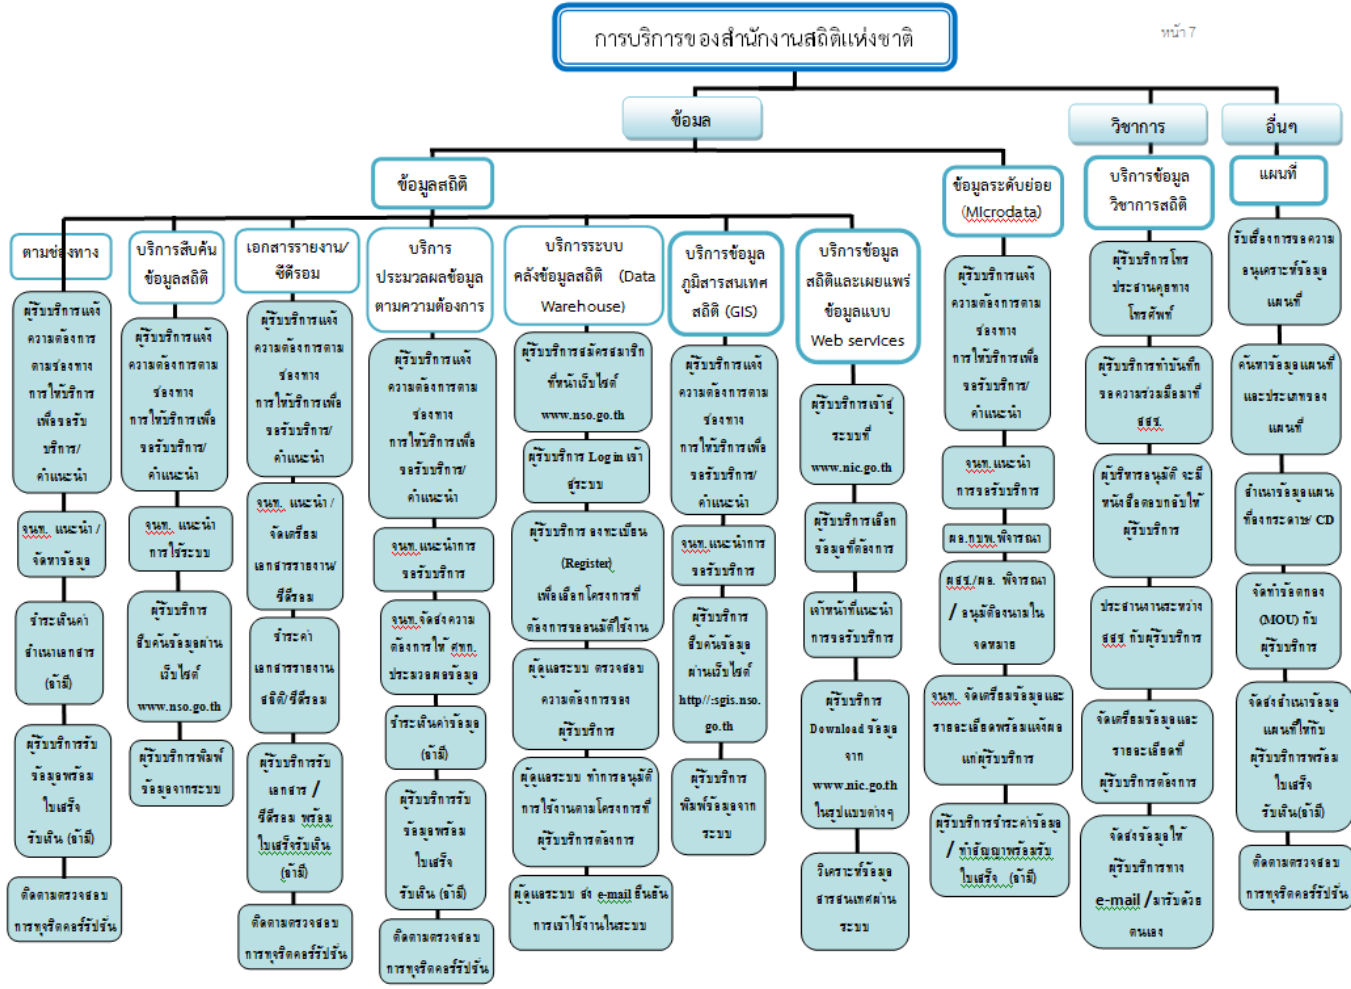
การบริการของสำนักงานสถิติแห่งชาติ

หน้า 7

ข้อมูล

วิชาการ

อื่นๆ

ข้อมูลสถิติ

ข้อมูลระดับย่อย (MIcrodata)

บริการข้อมูลวิชาการสถิติ

แผนที่

ตามช่องทาง

ผู้รับบริการแจ้งความต้องการตามช่องทางการให้บริการเพื่อขอรับบริการ/คำแนะนำ

จนท. แนะนำ / จัดหาข้อมูล

ชำระเงินค่าจำหน่ายเอกสาร (ถ้ามี)

ผู้รับบริการรับข้อมูลพร้อมใบเสร็จรับเงิน (ถ้ามี)

ติดตามตรวจสอบการทุจริตคอร์รัปชั่น

บริการสืบค้นข้อมูลสถิติ

ผู้รับบริการแจ้งความต้องการตามช่องทางการให้บริการเพื่อขอรับบริการ/คำแนะนำ

จนท. แนะนำการใช้ระบบ

ผู้รับบริการสืบค้นข้อมูลผ่านเว็บไซต์ www.nso.go.th

ผู้รับบริการพิมพ์ข้อมูลจากระบบ

เอกสารรายงาน/ซีดีรอม

ผู้รับบริการแจ้งความต้องการตามช่องทางการให้บริการเพื่อขอรับบริการ/คำแนะนำ

จนท. แนะนำ / จัดเตรียมเอกสารรายงาน/ซีดีรอม

ชำระค่าเอกสารรายงานสถิติ/ซีดีรอม

ผู้รับบริการรับเอกสาร / ซีดีรอม พร้อมใบเสร็จรับเงิน (ถ้ามี)

ติดตามตรวจสอบการทุจริตคอร์รัปชั่น

บริการประมวลผลข้อมูลตามความต้องการ

ผู้รับบริการแจ้งความต้องการตามช่องทางการให้บริการเพื่อขอรับบริการ/คำแนะนำ

จนท. แนะนำการขอรับบริการ

จนท. จัดส่งความต้องการให้ ศทส. ประมวลผลข้อมูล

ชำระเงินค่าข้อมูล (ถ้ามี)

ผู้รับบริการรับข้อมูลพร้อมใบเสร็จรับเงิน (ถ้ามี)

ติดตามตรวจสอบการทุจริตคอร์รัปชั่น

บริการระบบคลังข้อมูลสถิติ (Data Warehouse)

ผู้รับบริการสมัครสมาชิกที่หน้าเว็บไซต์ www.nso.go.th

ผู้รับบริการ Log in เข้าสู่ระบบ

ผู้รับบริการ ลงทะเบียน (Register) เพื่อเลือกโครงการที่ต้องการขออนุมัติใช้งาน

ผู้ดูแลระบบ ตรวจสอบความต้องการของผู้รับบริการ

ผู้ดูแลระบบ ทำการอนุมัติการใช้งานตามโครงการที่ผู้รับบริการต้องการ

ผู้ดูแลระบบ ส่ง e-mail ยืนยันการเข้าใช้งานในระบบ

บริการข้อมูลภูมิสารสนเทศสถิติ (GIS)

ผู้รับบริการแจ้งความต้องการตามช่องทางการให้บริการเพื่อขอรับบริการ/คำแนะนำ

จนท. แนะนำการขอรับบริการ

ผู้รับบริการสืบค้นข้อมูลผ่านเว็บไซต์ http://sgis.nso.go.th

ผู้รับบริการพิมพ์ข้อมูลจากระบบ

บริการข้อมูลสถิติและเผยแพร่ข้อมูลแบบ Web services

ผู้รับบริการเข้าสู่ระบบที่ www.nic.go.th

ผู้รับบริการเลือกข้อมูลที่ต้องการ

เจ้าหน้าที่แนะนำการขอรับบริการ

ผู้รับบริการ Download ข้อมูลจาก www.nic.go.th ในรูปแบบต่างๆ

วิเคราะห์ข้อมูลสารสนเทศผ่านระบบ

ผู้รับบริการแจ้งความต้องการตามช่องทางการให้บริการเพื่อขอรับบริการ/คำแนะนำ

จนท. แนะนำการขอรับบริการ

ผอ.กบพ.พิจารณา

ผสธ./ผอ. พิจารณา / อนุมัติลงนามในจดหมาย

จนท. จัดเตรียมข้อมูลและรายละเอียดพร้อมแจ้งผลแก่ผู้รับบริการ

ผู้รับบริการชำระค่าข้อมูล / ทำสัญญาพร้อมรับใบเสร็จ (ถ้ามี)

ผู้รับบริการโทรประสานคุณทางโทรศัพท์

ผู้รับบริการทำบันทึกขอความร่วมมือมาที่ สสช.

ผู้บริหารอนุมัติ จะมีหนังสือตอบกลับให้ผู้รับบริการ

ประสานงานระหว่าง สสช กับผู้รับบริการ

จัดเตรียมข้อมูลและรายละเอียดที่ผู้รับบริการต้องการ

จัดส่งข้อมูลให้ผู้รับบริการทาง e-mail / มารับด้วยตนเอง

รับเรื่องการขอความอนุเคราะห์ข้อมูลแผนที่

ค้นหาข้อมูลแผนที่และประเภทของแผนที่

สำเนาข้อมูลแผนที่ลงกระดาษ/ CD

จัดทำข้อตกลง (MOU) กับผู้รับบริการ

จัดส่งสำเนาข้อมูลแผนที่ให้กับผู้รับบริการพร้อมใบเสร็จรับเงิน(ถ้ามี)

ติดตามตรวจสอบการทุจริตคอร์รัปชั่น